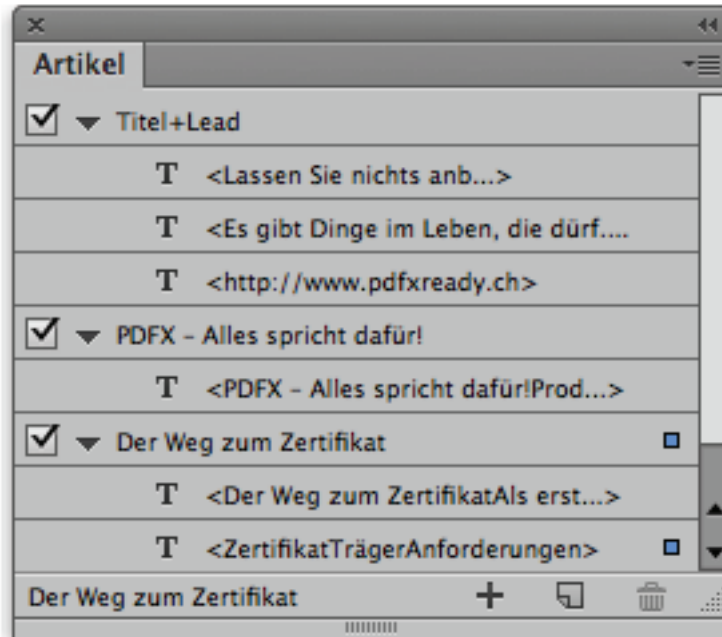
Artikel

Titel+Lead

T <Lassen Sie nichts anb...>

T <Es gibt Dinge im Leben, die dürf....

T <http://www.pdfxready.ch>

PDFX - Alles spricht dafür!

T <PDFX - Alles spricht dafür!Prod...>

Der Weg zum Zertifikat

T <Der Weg zum ZertifikatAls erst...>

T <ZertifikatTrägerAnforderungen>

Der Weg zum Zertifikat